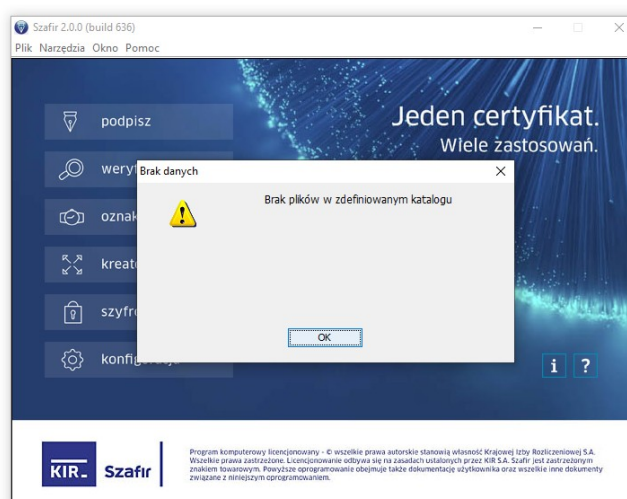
Szafir 2.0.0 (build 636)

Plik Narzędzia Okno Pomoc

podpisz

weryf

oznak

kreato

szyfro

konfigur

Jeden certyfikat.
Wiele zastosowań.

Brak danych

Brak plików w zdefiniowanym katalogu

OK

i ?

KIR Szafir

Program komputerowy licencjonowany - © wszelkie prawa autorskie stanowią własność Krajowej Izby Rozliczeniowej S.A. Wszelkie prawa zastrzeżone. Licencjonowanie odbywa się na zasadach ustalonych przez KIR S.A. Szafir jest zastrzeżonym znakiem towarowym. Powyższe oprogramowanie obejmuje także dokumentację użytkownika oraz wszelkie inne dokumenty związane z niniejszym oprogramowaniem.